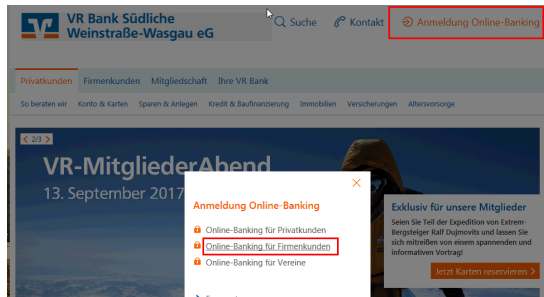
VR Bank Südliche Weinstraße-Wasgau eG

Suche

Kontakt

Anmeldung Online-Banking

Privatkunden Firmenkunden Mitgliedschaft Ihre VR Bank

So beraten wir Konto & Karten Sparen & Anlegen Kredit & Baufinanzierung Immobilien Versicherungen Altersvorsorge

< 2/3 >

VR-MitgliederAbend

13. September 2017

Anmeldung Online-Banking

Online-Banking für Privatkunden

Online-Banking für Firmenkunden

Online-Banking für Vereine

Exklusiv für unsere Mitglieder

Seien Sie Teil der Expedition von Extrem-Bergsteiger Ralf Dujmovits und lassen Sie sich mitreißen von einem spannenden und informativen Vortrag!

Jetzt Karten reservieren >